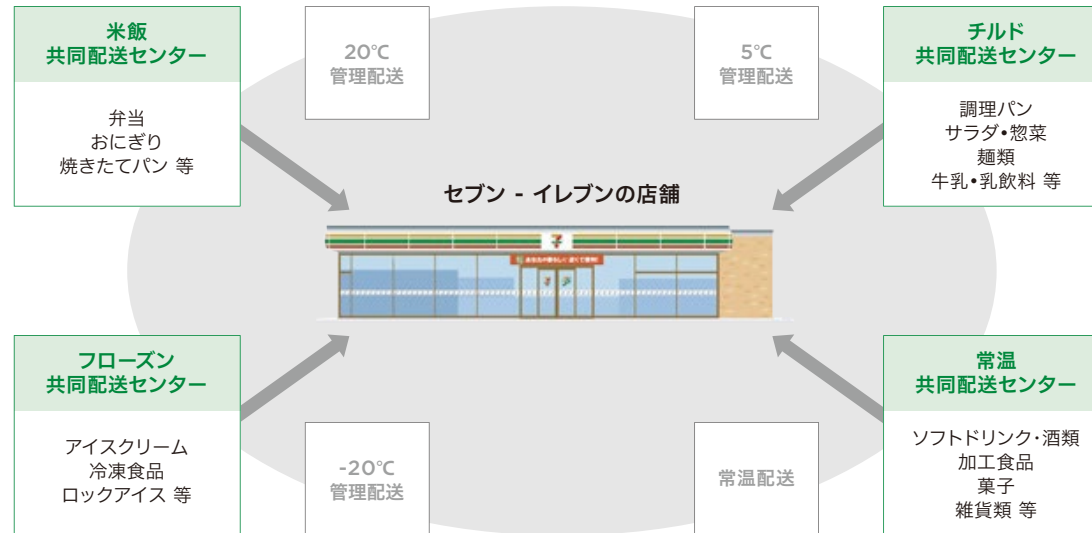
米飯
共同配送センター

弁当
おにぎり
焼きたてパン 等

20℃
管理配送

5℃
管理配送

チルド
共同配送センター

調理パン
サラダ•惣菜
麺類
牛乳•乳飲料 等

セブン - イレブンの店舗

7

あなたの暮らしに 近くて便利

フローズン
共同配送センター

アイスクリーム
冷凍食品
ロックアイス 等

-20℃
管理配送

常温配送

常温
共同配送センター

ソフトドリンク・酒類
加工食品
菓子
雑貨類 等